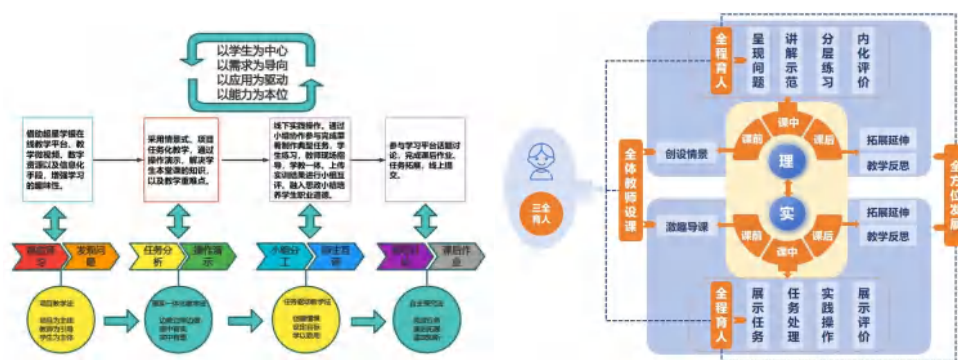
以学生为中心
以需求为导向
以应用为驱动
以能力为本位

借助超星学银在线教学平台、教学微视频、数字资源以及信息化手段，增强学习的趣味性。

采用情景式、项目任务化教学，通过操作演示，解决学生本堂课的知识、以及教学重难点。

线下实践操作，通过小组协作参与完成课前制作典型任务，学生练习，教师现场指导，学教一体，上传实训结果进行小组互评，融入思政小结培养学生职业道德。

参与学习平台话题讨论，完成课后作业，任务拓展，线上提交。

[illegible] 发布问题

任务分析 操作演示

小组分工 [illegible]

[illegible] 课后作业

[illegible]

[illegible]

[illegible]

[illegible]

全程育人
呈现问题
讲解示范
分层练习
内化评价

三全育人

全体教师设课

创设情景

课前
课中
课后
理
实
课前
课中
课后

拓展延伸
教学反思

激趣导课

拓展延伸
教学反思

全方位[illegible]

全程育人
展示任务
任务处理
实践操作
展示评价